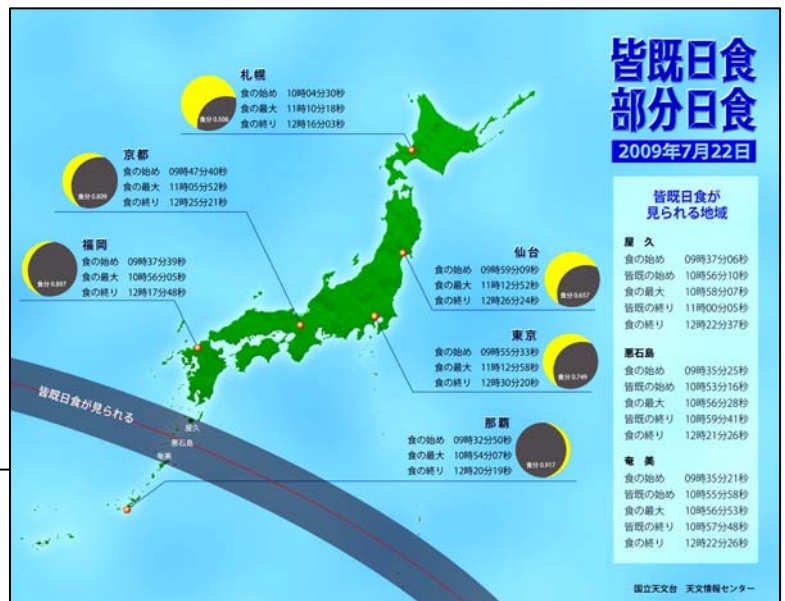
皆既日食
部分日食
2009年7月22日

札幌
食の始め 10時04分30秒
食の最大 11時10分18秒
食の終り 12時16分03秒
食分 0.506

京都
食の始め 09時47分40秒
食の最大 11時05分52秒
食の終り 12時25分21秒
食分 0.809

福岡
食の始め 09時37分39秒
食の最大 10時56分05秒
食の終り 12時17分48秒
食分 0.897

仙台
食の始め 09時59分09秒
食の最大 11時12分52秒
食の終り 12時26分24秒
食分 0.657

東京
食の始め 09時55分33秒
食の最大 11時12分58秒
食の終り 12時30分20秒
食分 0.749

那覇
食の始め 09時32分50秒
食の最大 10時54分07秒
食の終り 12時20分19秒
食分 0.917

皆既日食が見られる
屋久
悪石島
奄美

皆既日食が
見られる地域

屋 久
食の始め 09時37分06秒
皆既の始め 10時56分10秒
食の最大 10時58分07秒
皆既の終り 11時00分05秒
食の終り 12時22分37秒

悪石島
食の始め 09時35分25秒
皆既の始め 10時53分16秒
食の最大 10時56分28秒
皆既の終り 10時59分41秒
食の終り 12時21分26秒

奄 美
食の始め 09時35分21秒
皆既の始め 10時55分58秒
食の最大 10時56分53秒
皆既の終り 10時57分48秒
食の終り 12時22分26秒

国立天文台 天文情報センター